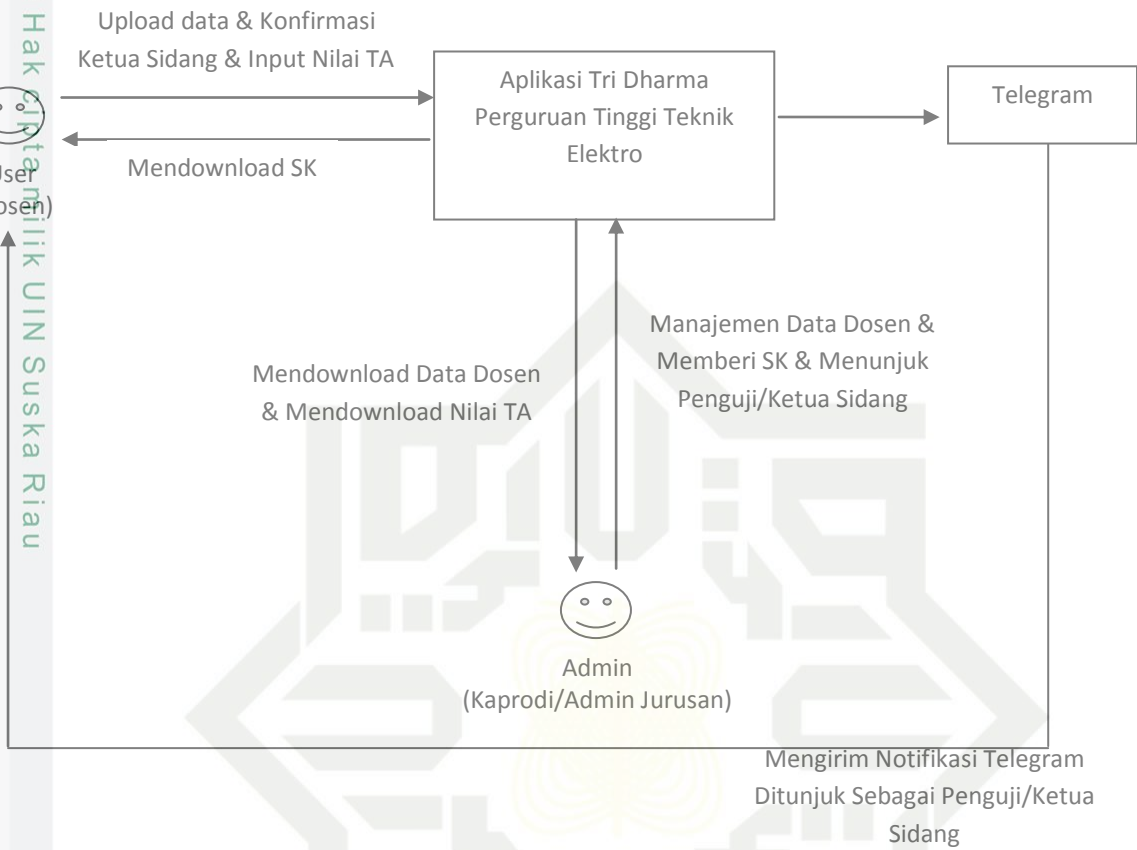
Hak cipta milik UIN Suska Riau

Upload data & Konfirmasi Ketua Sidang & Input Nilai TA

Aplikasi Tri Dharma Perguruan Tinggi Teknik Elektro

Telegram

User (Dosen)

Mendownload SK

Manajemen Data Dosen & Memberi SK & Menunjuk Penguji/Ketua Sidang

Mendownload Data Dosen & Mendownload Nilai TA

Admin (Kaprodi/Admin Jurusan)

Mengirim Notifikasi Telegram Ditunjuk Sebagai Penguji/Ketua Sidang